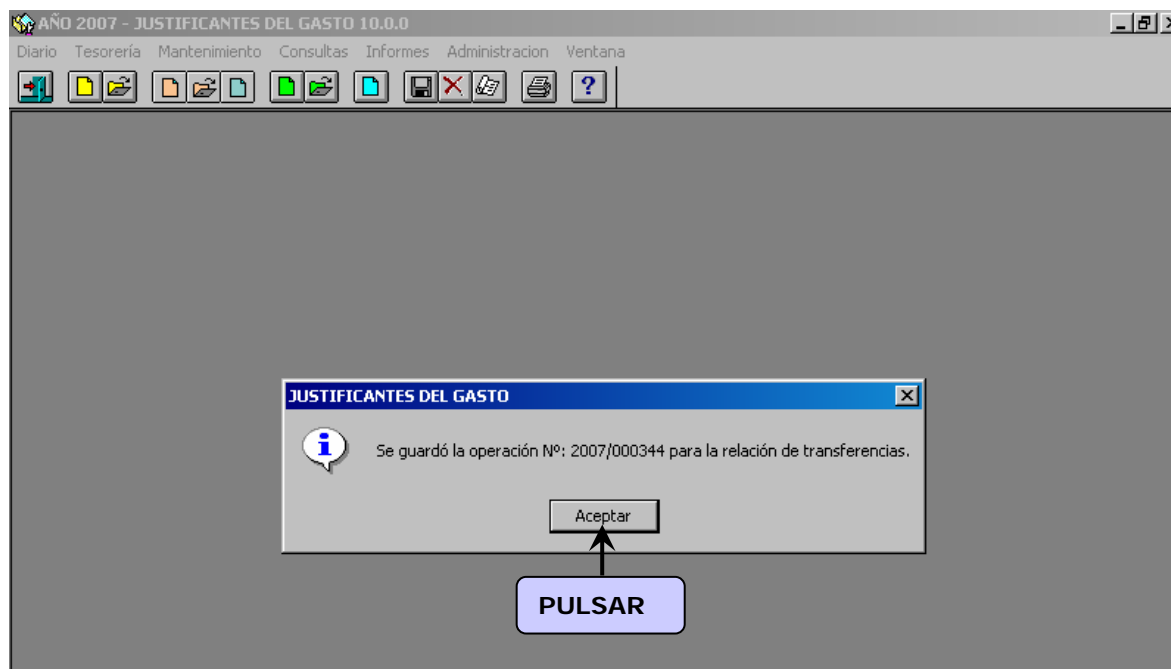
AÑO 2007 - JUSTIFICANTES DEL GASTO 10.0.0

Diario Tesorería Mantenimiento Consultas Informes Administracion Ventana

?

JUSTIFICANTES DEL GASTO

i

Se guardó la operación Nº: 2007/000344 para la relación de transferencias.

Aceptar

PULSAR